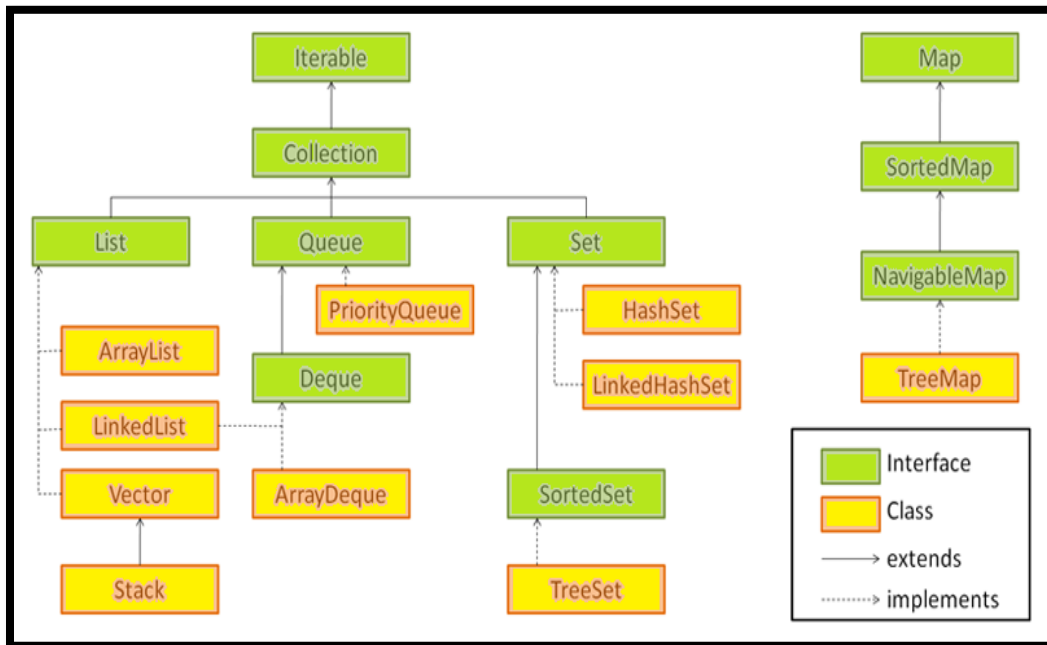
Iterable

Collection

List

Queue

Set

PriorityQueue

HashSet

ArrayList

Deque

LinkedHashSet

LinkedList

Vector

ArrayDeque

SortedSet

Stack

TreeSet

Map

SortedMap

NavigableMap

TreeMap

Interface

Class

extends

implements